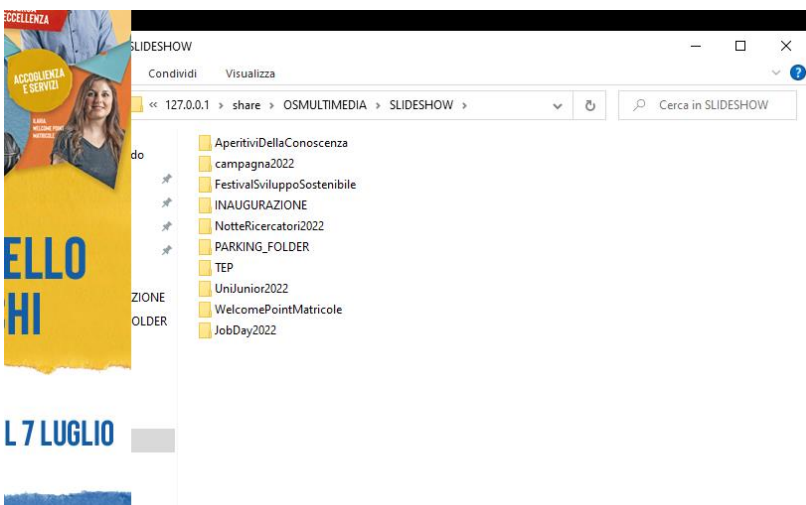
ECCELLENZA
ACCOGLIENZA E SERVIZI
IL NUOVO WELCOME POINT MATRICOLE
ELLO
HI
L 7 LUGLIO

SLIDESHOW
— ☐ ×
Condividi Visualizza
« 127.0.0.1 › share › OSMULTIMEDIA › SLIDESHOW ›
Cerca in SLIDESHOW
do
ZIONE
OLDER
AperitiviDellaConoscenza
campagna2022
FestivalSviluppoSostenibile
INAUGURAZIONE
NotteRicercatori2022
PARKING_FOLDER
TEP
UniJunior2022
WelcomePointMatricole
JobDay2022